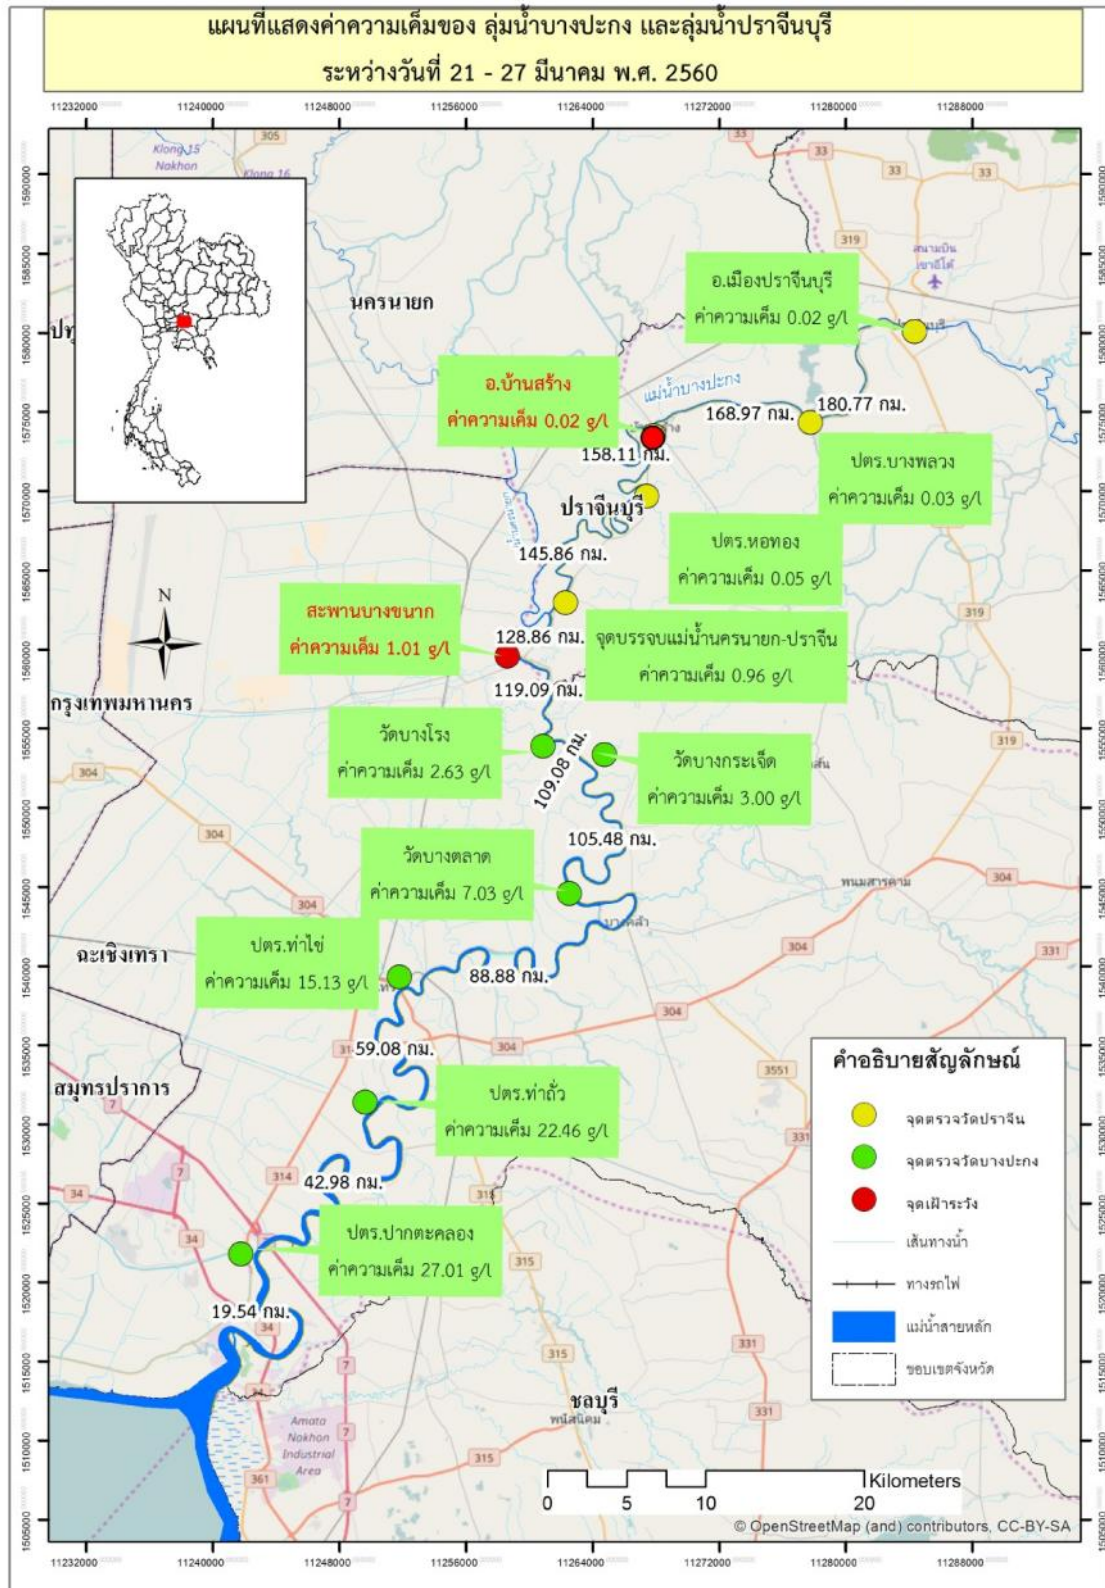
แผนที่แสดงค่าความเค็มของ ลุ่มน้ำบางปะกง และลุ่มน้ำปราจีนบุรี
ระหว่างวันที่ 21 - 27 มีนาคม พ.ศ. 2560

11232000 11240000 11248000 11256000 11264000 11272000 11280000 11288000

1590000 1585000 1580000 1575000 1570000 1565000 1560000 1555000 1550000 1545000 1540000 1535000 1530000 1525000 1520000 1515000 1510000 1505000

Klong 15 Nakhon
Klong 16
305
33
33
33
33
319
สนามบินเขาอีโต้

นครนายก
ปทุ

อ.เมืองปราจีนบุรี
ค่าความเค็ม 0.02 g/l

อ.บ้านสร้าง
ค่าความเค็ม 0.02 g/l

แม่น้ำบางปะกง
168.97 กม.
180.77 กม.
158.11 กม.

ปตร.บางพลวง
ค่าความเค็ม 0.03 g/l

ปราจีนบุรี
145.86 กม.

ปตร.หอทอง
ค่าความเค็ม 0.05 g/l

N

สะพานบางขนาก
ค่าความเค็ม 1.01 g/l

128.86 กม.
จุดบรรจบแม่น้ำนครนายก-ปราจีน
ค่าความเค็ม 0.96 g/l

119.09 กม.
319
กรุงเทพมหานคร

วัดบางโรง
ค่าความเค็ม 2.63 g/l

109.08 กม.

วัดบางกระเจ็ด
ค่าความเค็ม 3.00 g/l

319
304
304
105.48 กม.

วัดบางตลาด
ค่าความเค็ม 7.03 g/l

พนมสารคาม
304
304

ปตร.ท่าไข่
ค่าความเค็ม 15.13 g/l

ฉะเชิงเทรา
88.88 กม.
304
331
304

59.08 กม.
304
3551

คำอธิบายสัญลักษณ์
จุดตรวจวัดปราจีน
จุดตรวจวัดบางปะกง
จุดเฝ้าระวัง
เส้นทางน้ำ
ทางรถไฟ
แม่น้ำสายหลัก
ขอบเขตจังหวัด

สมุทรปราการ
7

ปตร.ท่าถั่ว
ค่าความเค็ม 22.46 g/l

331
7
34
314
42.98 กม.
315
34

ปตร.ปากตะคลอง
ค่าความเค็ม 27.01 g/l

315
19.54 กม.
34
331
7
315
34

ชลบุรี
พนัสนิคม
331

Amata Nakhon Industrial Area
7
361
315
7

Kilometers
0 5 10 20

© OpenStreetMap (and) contributors, CC-BY-SA

11232000 11240000 11248000 11256000 11264000 11272000 11280000 11288000